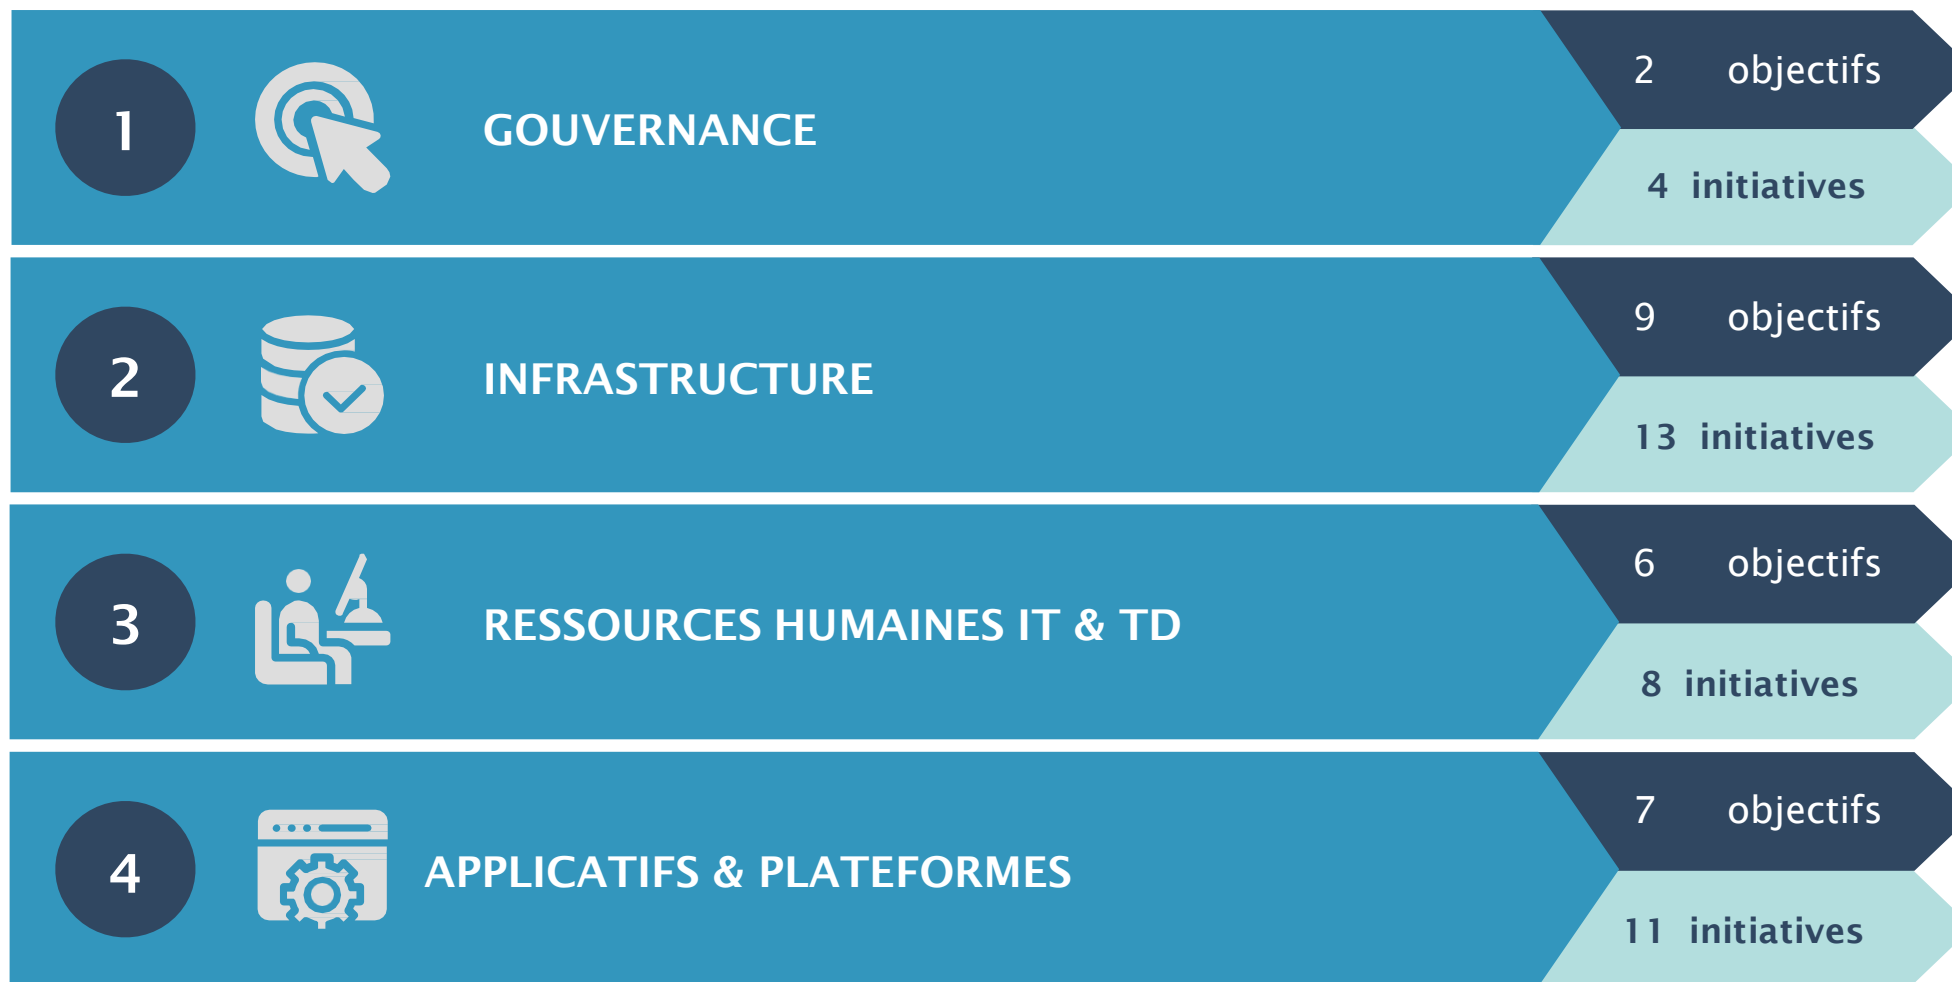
1 GOUVERNANCE

2 objectifs

4 initiatives

2 INFRASTRUCTURE

9 objectifs

13 initiatives

3 RESSOURCES HUMAINES IT & TD

6 objectifs

8 initiatives

4 APPLICATIFS & PLATEFORMES

7 objectifs

11 initiatives